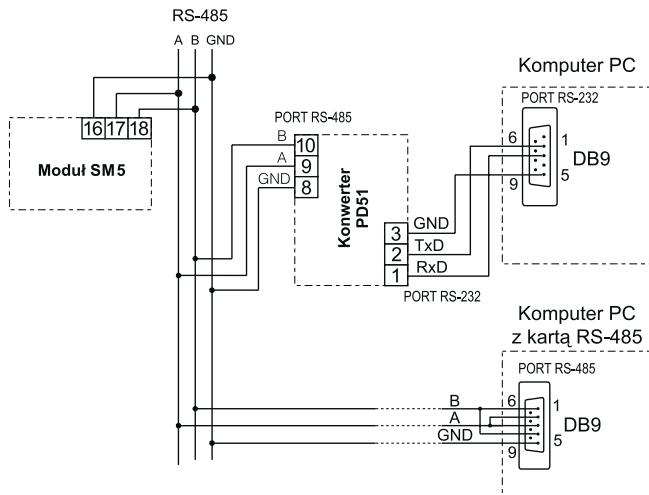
RS-485
A B GND

Komputer PC
PORT RS-232
6 1
DB9
9 5

16 17 18
Moduł SM5

PORT RS-485
B 10
A 9
GND 8

Konwerter PD51

3 GND
2 TxD
1 RxD
PORT RS-232

Komputer PC
z kartą RS-485
PORT RS-485
B 6 1
A
GND
DB9
9 5